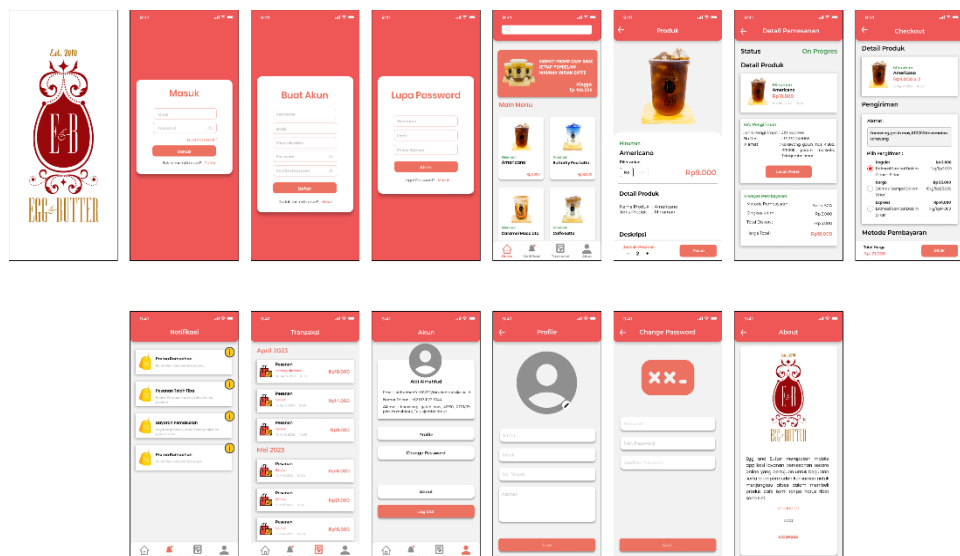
Est. 2019
E B
EGG BUTTER

Masuk
Email
Password
Lupa Password?
Masuk
Belum punya akun? Daftar

Buat Akun
Username
Email
Nomor telepon
Password
Konfirmasi Password
Daftar
Sudah punya akun? Masuk

Lupa Password
Username
Email
Nomor telepon
Kirim
Ingat Password? Masuk

Main Menu
Minuman
Americano
Rp9.000
Minuman
Butterfly Pea Latte
Caramel Macchiato
Coffee Latte
Home
Notifikasi
Transaksi
Akun

Produk
Minuman
Americano
Pilih varian
Rp9.000
Detail Produk
Nama Produk
Americano
Jenis Produk
Minuman
Deskripsi
Jumlah Pesanan
- 2 +
Pesan

Detail Pemesanan
Status
On Progres
Detail Produk
Minuman
Americano
Rp9.000
Info Pengiriman
Lacak Paket
Rincian Pembayaran
Total Harga
Rp18.000

Checkout
Detail Produk
Minuman
Americano
Pengiriman
Alamat :
Pilih Pengiriman :
Reguler
Cargo
Express
Metode Pembayaran
Total Harga
Bayar

Notifikasi
Pesanan Diproses
Pesanan Telah Tiba
Segera Lakukan Pembayaran
Pesanan Dibatalkan

Transaksi
April 2023
Pesanan
Rp18.000
Pesanan
Rp54.000
Pesanan
Rp9.000
Mei 2023
Pesanan
Rp9.000
Pesanan
Rp18.000
Pesanan
Rp18.000

Akun
Profile
Change Password
About
Log Out

Profile
Nama
Email
No. Telepon
Alamat
Simpan

Change Password
Password
Password Baru
Konfirmasi Password
Simpan

About
Est. 2019
EGG BUTTER